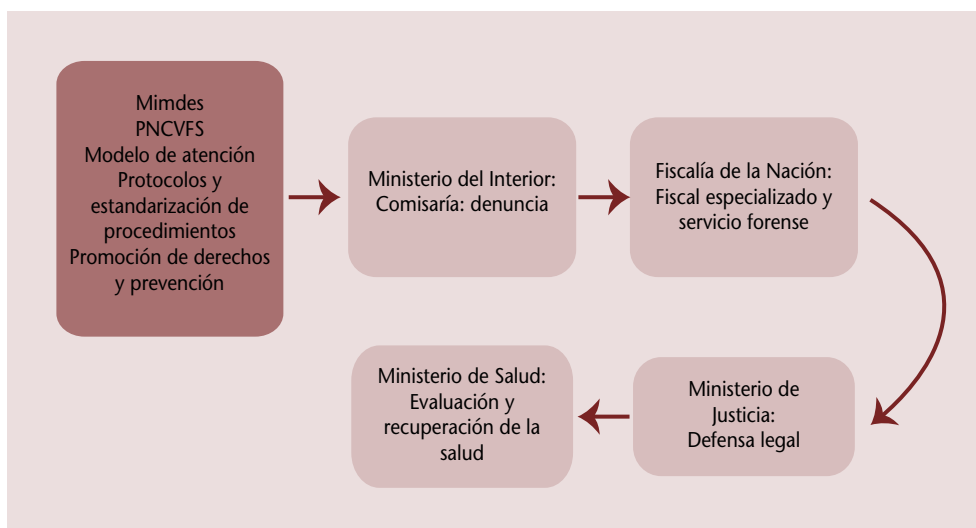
Mimdes
PNCVFS
Modelo de atención
Protocolos y estandarización de procedimientos
Promoción de derechos y prevención

Ministerio del Interior:
Comisaría: denuncia

Fiscalía de la Nación:
Fiscal especializado y servicio forense

Ministerio de Justicia:
Defensa legal

Ministerio de Salud:
Evaluación y recuperación de la salud